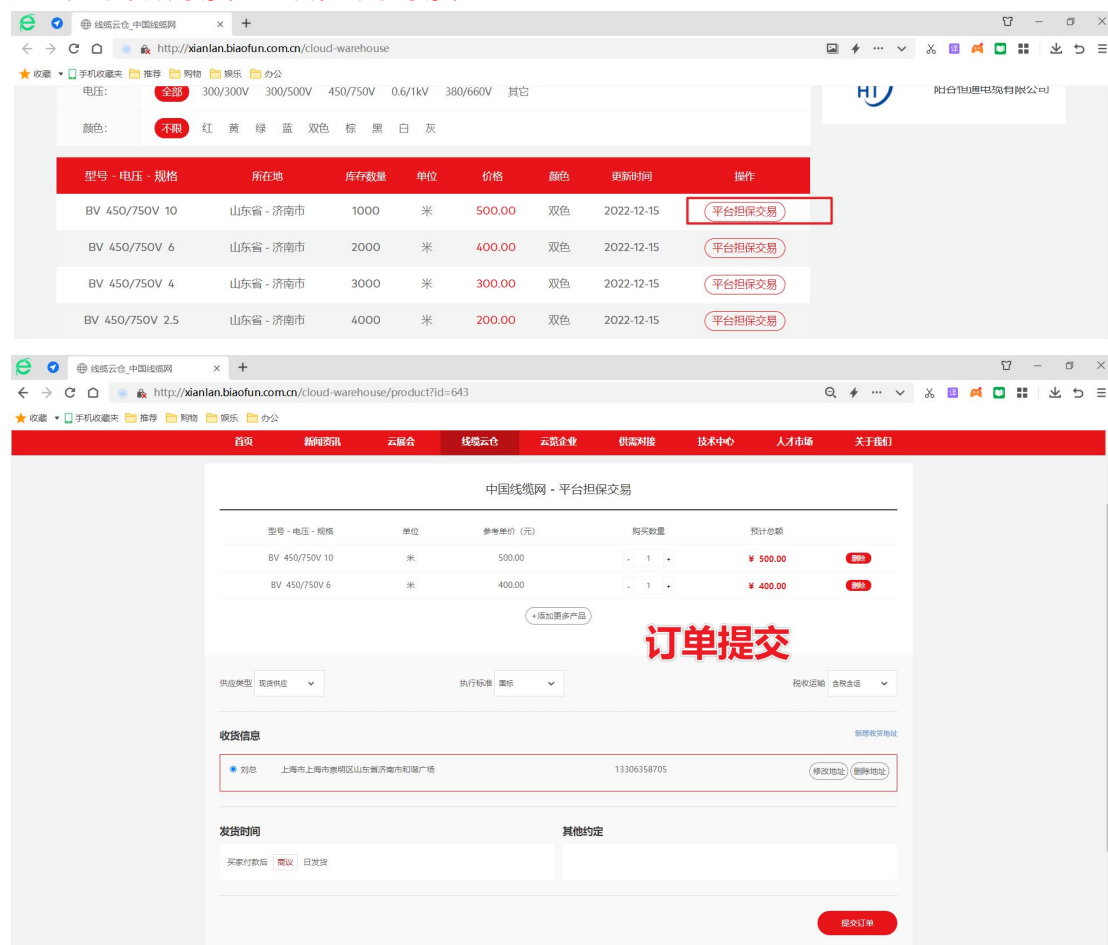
线缆云仓_中国线缆网 × +

http://xianlan.biaofun.com.cn/cloud-warehouse

收藏 手机收藏夹 推荐 购物 娱乐 办公

电压: 全部 300/300V 300/500V 450/750V 0.6/1kV 380/660V 其它

颜色: 不限 红 黄 绿 蓝 双色 棕 黑 白 灰

阳谷恒通电缆有限公司

| 型号 - 电压 - 规格 | 所在地 | 库存数量 | 单位 | 价格 | 颜色 | 更新时间 | 操作 |
|---|---|---|---|---|---|---|---|
| BV 450/750V 10 | 山东省 - 济南市 | 1000 | 米 | 500.00 | 双色 | 2022-12-15 | 平台担保交易 |
| BV 450/750V 6 | 山东省 - 济南市 | 2000 | 米 | 400.00 | 双色 | 2022-12-15 | 平台担保交易 |
| BV 450/750V 4 | 山东省 - 济南市 | 3000 | 米 | 300.00 | 双色 | 2022-12-15 | 平台担保交易 |
| BV 450/750V 2.5 | 山东省 - 济南市 | 4000 | 米 | 200.00 | 双色 | 2022-12-15 | 平台担保交易 |

线缆云仓_中国线缆网 × +

http://xianlan.biaofun.com.cn/cloud-warehouse/product?id=643

收藏 手机收藏夹 推荐 购物 娱乐 办公

首页 新闻资讯 云展会 线缆云仓 云览企业 供需对接 技术中心 人才市场 关于我们

中国线缆网 - 平台担保交易

| 型号 - 电压 - 规格 | 单位 | 参考单价（元） | 购买数量 | 预计总额 | |
|---|---|---|---|---|---|
| BV 450/750V 10 | 米 | 500.00 | - 1 + | ¥ 500.00 | 删除 |
| BV 450/750V 6 | 米 | 400.00 | - 1 + | ¥ 400.00 | 删除 |

+添加更多产品

订单提交

供应类型 现货供应 执行标准 国标 税收运输 含税含运

收货信息 新增收货地址

刘总 上海市上海市崇明区山东省济南市和瑞广场 13306358705 修改地址 删除地址

发货时间 其他约定

买家付款后 商议 日发货

提交订单